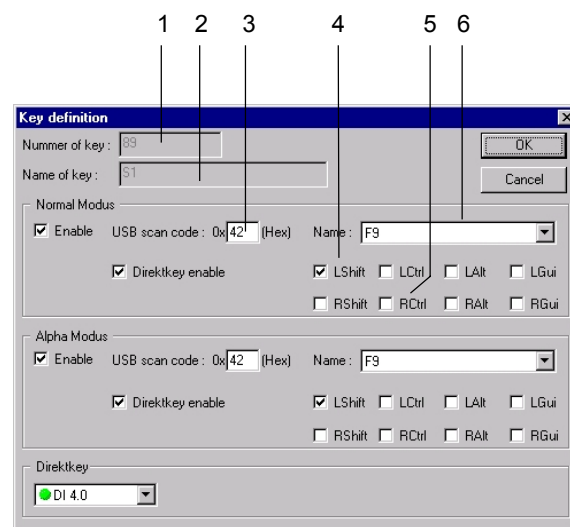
1 2 3 4 5 6

Key definition

Nummer of key : 89

Name of key : S1

OK

Cancel

Normal Modus

☑ Enable USB scan code : 0x 42 (Hex) Name : F9

☑ Direktkey enable

☑ LShift ☐ LCtrl ☐ LAlt ☐ LGui

☐ RShift ☐ RCtrl ☐ RAlt ☐ RGui

Alpha Modus

☑ Enable USB scan code : 0x 42 (Hex) Name : F9

☑ Direktkey enable

☑ LShift ☐ LCtrl ☐ LAlt ☐ LGui

☐ RShift ☐ RCtrl ☐ RAlt ☐ RGui

Direktkey

DI 4.0